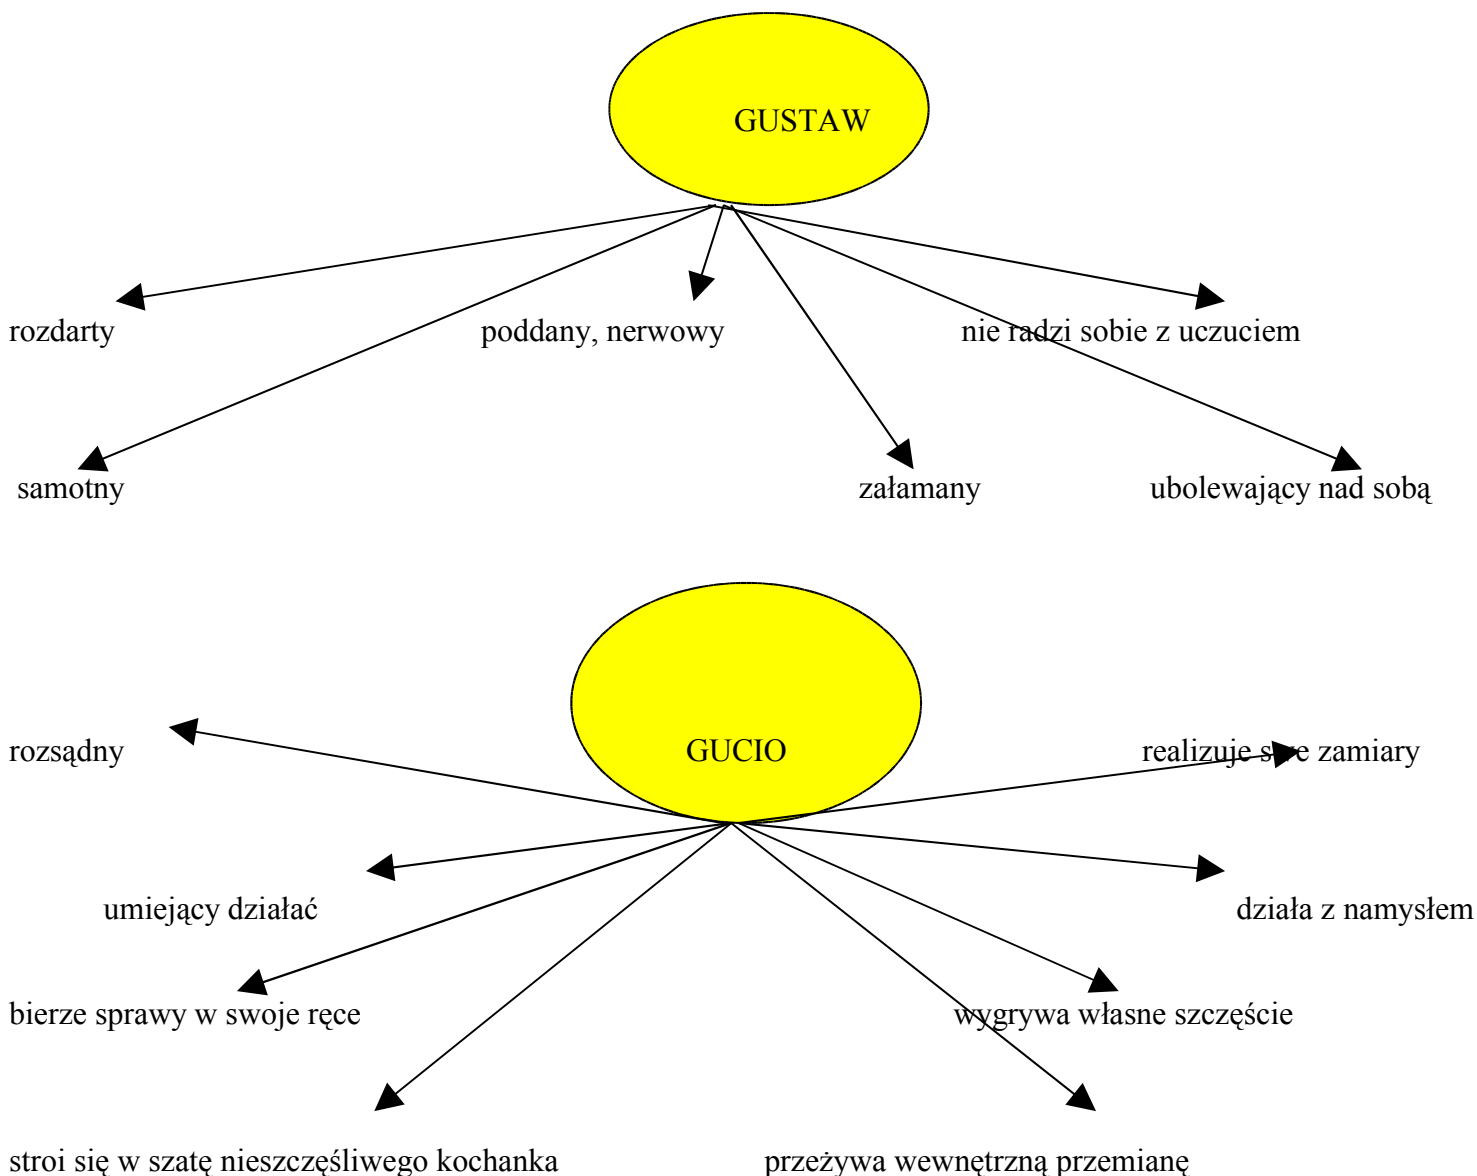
GUSTAW

rozdarty

poddany, nerwowy

nie radzi sobie z uczuciem

samotny

załamany

ubolewający nad sobą

GUCIO

rozsądny

realizuje s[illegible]e zamiary

umiejący działać

działa z namysłem

bierze sprawy w swoje ręce

wygrywa własne szczęście

stroi się w szatę nieszczęśliwego kochanka

przeżywa wewnętrzną przemianę